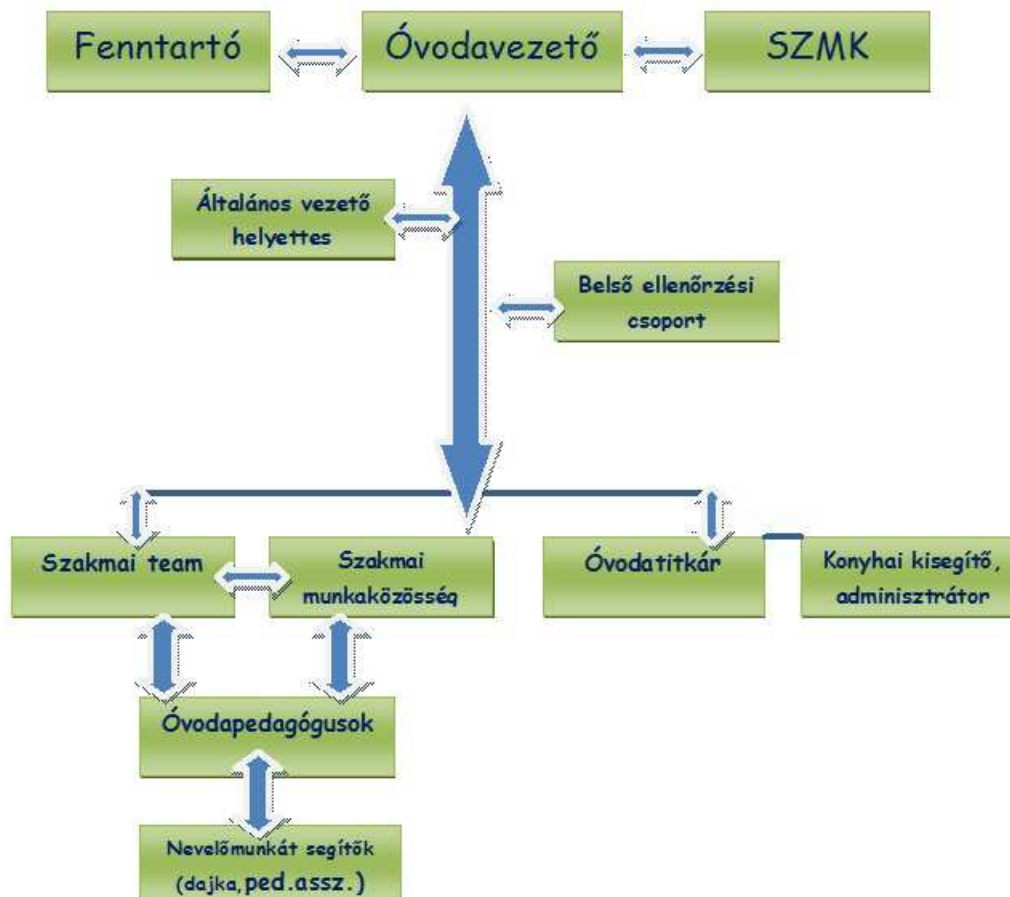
Fenntartó

Óvodavezető

SZMK

Általános vezető helyettes

Belső ellenőrzési csoport

Szakmai team

Szakmai munkaközösség

Óvodatitkár

Konyhai kisegítő, adminisztrátor

Óvodapedagógusok

Nevelőmunkát segítők (dajka, ped.assz.)